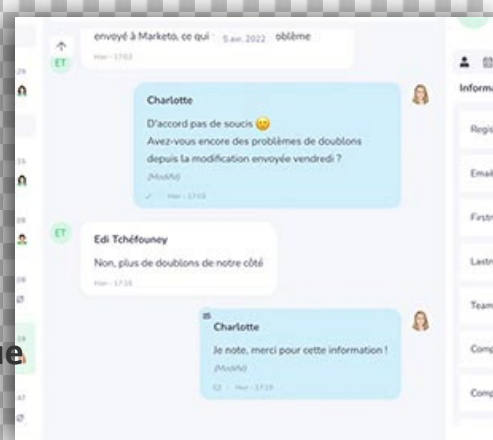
envoyé à Marketo, ce qui 5 avr. 2022 oblème

ET

Hier - 17:03

Charlotte

D'accord pas de soucis 😊
Avez-vous encore des problèmes de doublons depuis la modification envoyée vendredi ?

(Modifié)

Hier - 17:03

ET

Edi Tchéfouney

Non, plus de doublons de notre côté

Hier - 17:16

Charlotte

Je note, merci pour cette information !

(Modifié)

Hier - 17:19

Informa

Regis

Email

Firstn

Lastn

Team

Comp

Comp

e